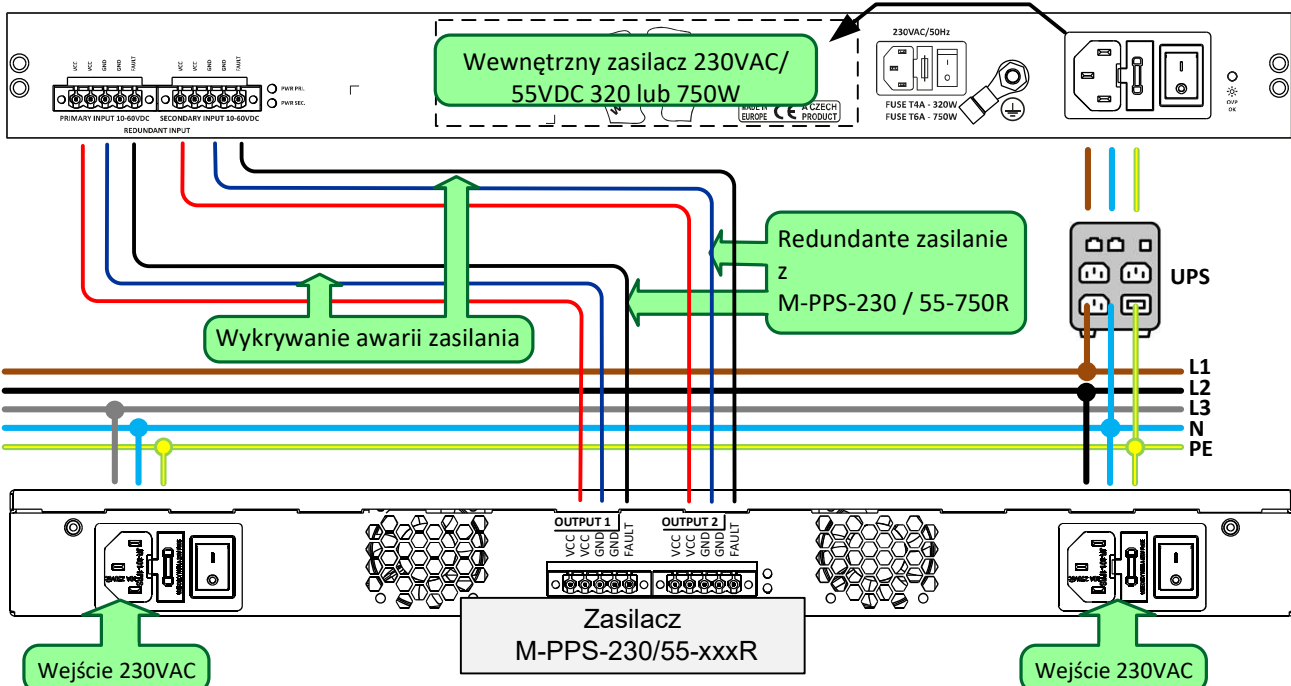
VCC VCC GND GND FAULT
VCC VCC GND GND FAULT
PWR PRI.
PWR SEC.
PRIMARY INPUT 10-60VDC
SECONDARY INPUT 10-60VDC
REDUNDANT INPUT

Wewnętrzny zasilacz 230VAC/ 55VDC 320 lub 750W

MADE IN EUROPE
A CZECH PRODUCT

230VAC/50Hz
FUSE T4A - 320W
FUSE T6A - 750W

OVP OK

Redundante zasilanie z M-PPS-230 / 55-750R

UPS

Wykrywanie awarii zasilania

L1
L2
L3
N
PE

OUTPUT 1
VCC VCC GND FAULT
OUTPUT 2
VCC VCC GND FAULT

Zasilacz M-PPS-230/55-xxxR

Wejście 230VAC

Wejście 230VAC